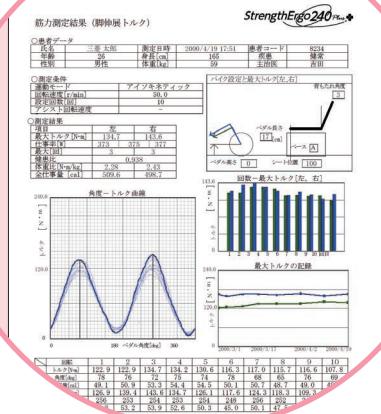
筋力測定結果（脚伸展トルク）

StrengthErgo240

○患者データ

| 氏名 | 三菱 太郎 | 測定日時 | 2000/4/19 17:51 | 患者コード | 8234 |
|---|---|---|---|---|---|
| 年齢 | 26 | 身長[cm] | 165 | 疾患 | 健常 |
| 性別 | 男性 | 体重[kg] | 59 | 主治医 | 前田 |

○測定条件

| 運動モード | アイソキネティック |
|---|---|
| 回転速度[r/min] | 50.0 |
| 設定回数[回] | 10 |
| アシスト回転速度 | — |

バイク設定と最大トルク[左,右]

背もたれ角度

3

ペダル長さ

ペダル高さ 0

シート位置 100

ベース A

○測定結果

| 項目 | 左 | 右 |
|---|---|---|
| 最大トルク[N·m] | 134.7 | 145.6 |
| 仕事率[W] | 373 | 375 / 327 |
| 最大[回] | 3 | 4 |
| 健患比 | 0.938 | |
| 体重比[N·m/kg] | 2.28 | 2.43 |
| 全仕事量[cm] | 509.6 | 498.7 |

角度ートルク曲線

ペダル角度[deg]

回数ー最大トルク[左,右]

最大トルクの記録

2000/3/1　2000/3/17　2000/4/2　2000/4/19

| 回転 | 1 | 2 | 3 | 4 | 5 | 6 | 7 | 8 | 9 | 10 |
|---|---|---|---|---|---|---|---|---|---|---|
| トルク[N·m] | 122.9 | 127.9 | 134.7 | 134.2 | 130.6 | 116.3 | 117.0 | 115.7 | 116.6 | 107.8 |
| 角度[deg] | 78 | 76 | 72 | 76 | 74 | 78 | 68 | 66 | 76 | 69 |
| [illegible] | 49.1 | 50.9 | 53.3 | 54.4 | 54.5 | 50.1 | 50.7 | 48.7 | 49.0 | 48 |
| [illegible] | 126.9 | 139.4 | 145.6 | 134.7 | 126.1 | 117.6 | 124.3 | 118.3 | 109.3 | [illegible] |
| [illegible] | 256 | 253 | 254 | 253 | 254 | 249 | 256 | 252 | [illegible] | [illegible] |
| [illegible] | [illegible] | 53.2 | 53.9 | 52.6 | 50.3 | 45.0 | 50.1 | 47.2 | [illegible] | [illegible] |